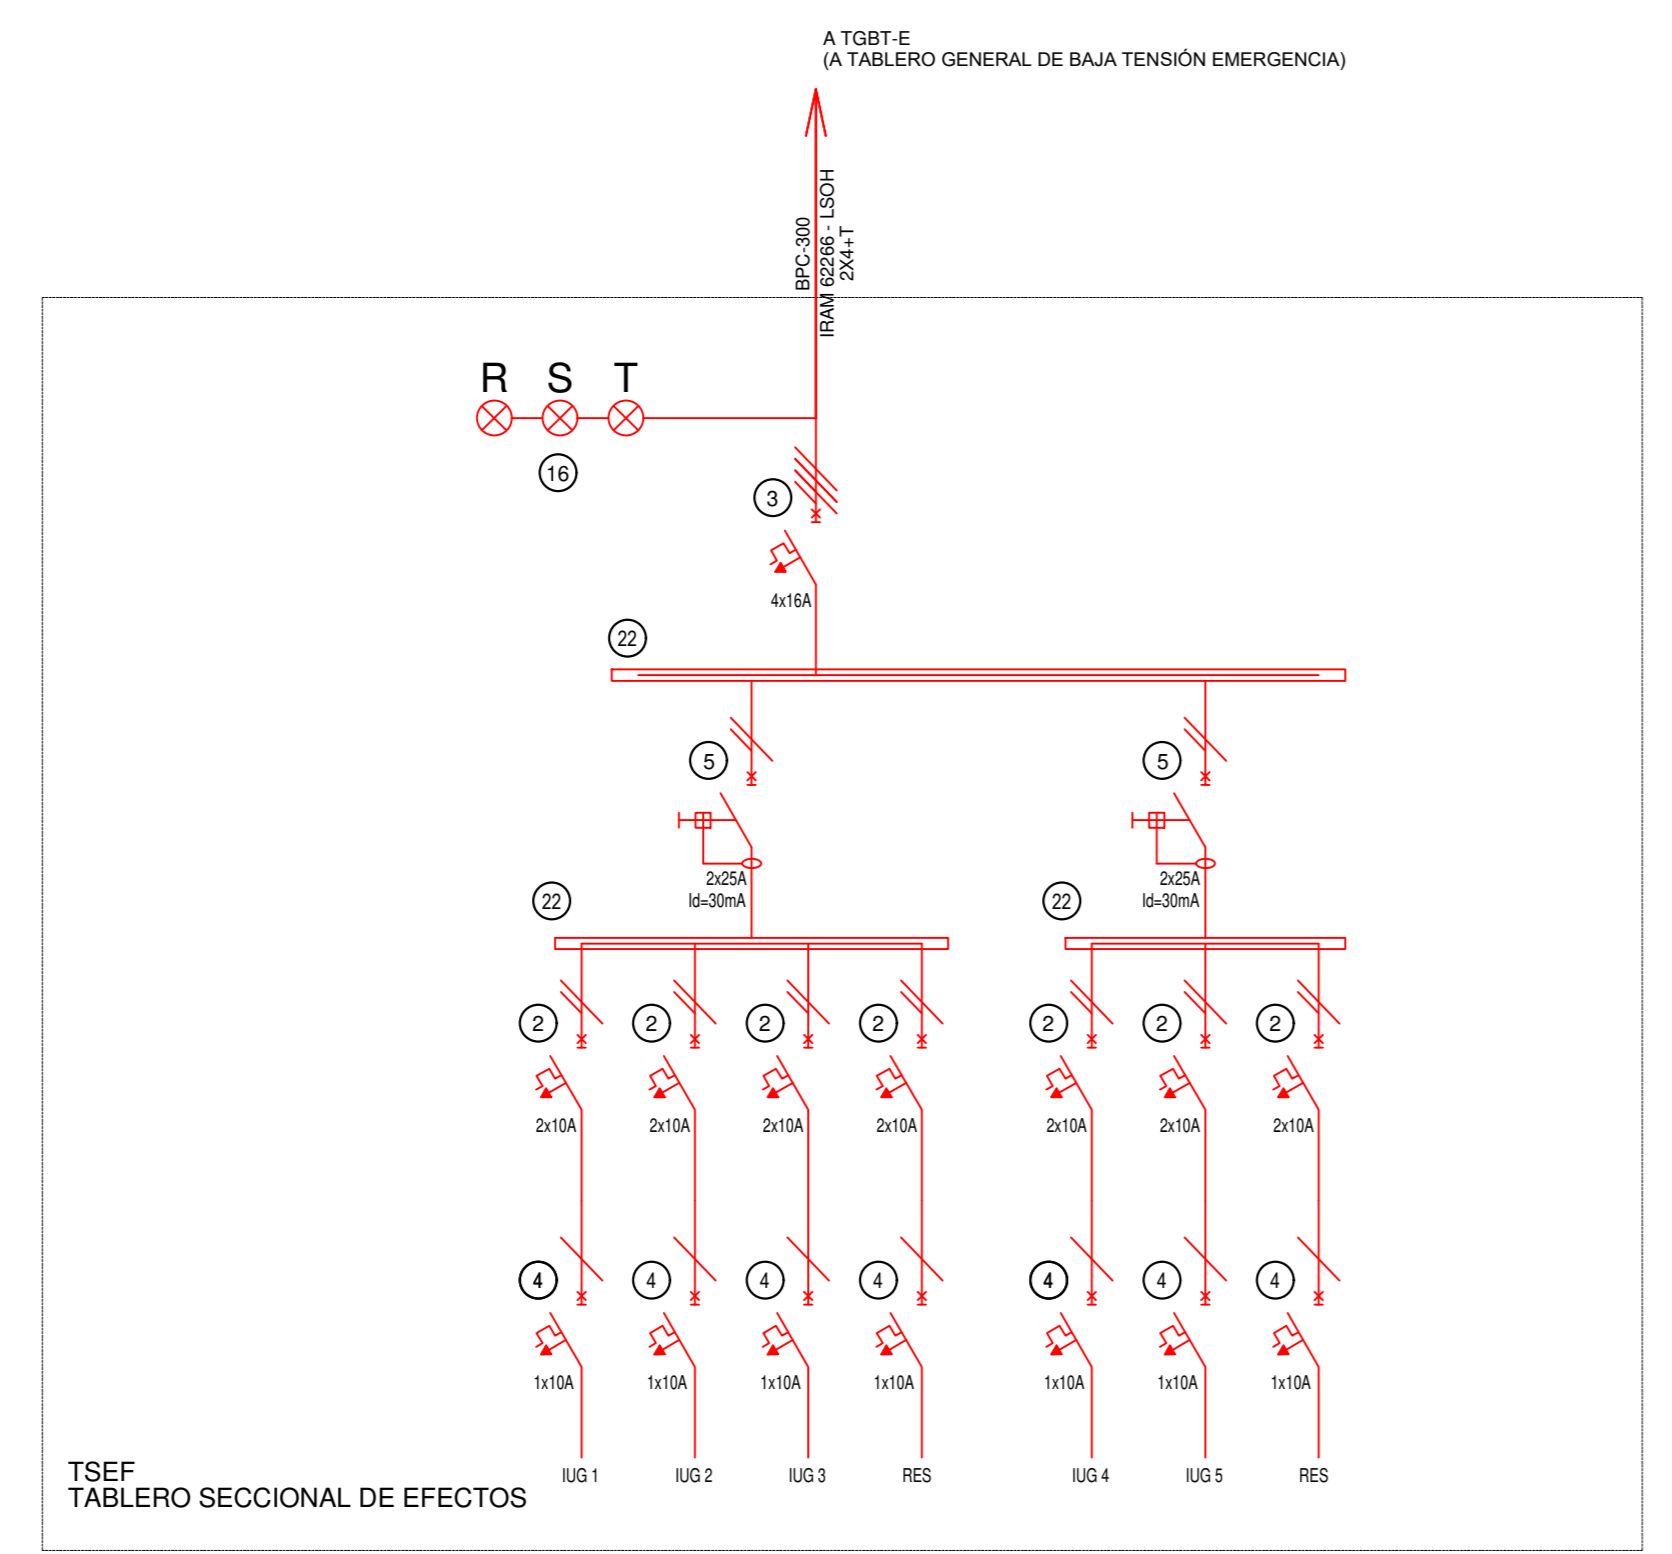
A TGBT-E
(A TABLERO GENERAL DE BAJA TENSIÓN EMERGENCIA)

BPC-300
IRAM 62266 - LSOH
2X4+T

R S T

16

3

4x16A

22

5

5

2x25A
Id=30mA

2x25A
Id=30mA

22

22

2 2 2 2 2 2 2

2x10A 2x10A 2x10A 2x10A 2x10A 2x10A 2x10A

4 4 4 4 4 4 4

1x10A 1x10A 1x10A 1x10A 1x10A 1x10A 1x10A

IUG 1 IUG 2 IUG 3 RES IUG 4 IUG 5 RES

TSEF
TABLERO SECCIONAL DE EFECTOS